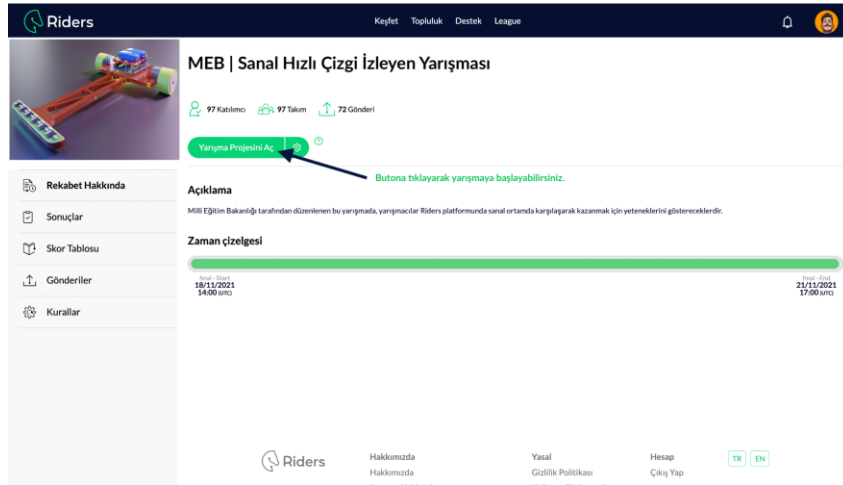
Riders

Keşfet Topluluk Destek League

MEB | Sanal Hızlı Çizgi İzleyen Yarışması

97 Katılımcı 97 Takım 72 Gönderi

Yarışma Projesini Aç

Butona tıklayarak yarışmaya başlayabilirsiniz.

Rekabet Hakkında

Sonuçlar

Skor Tablosu

Gönderiler

Kurallar

Açıklama

Milli Eğitim Bakanlığı tarafından düzenlenen bu yarışmada, yarışmacılar Riders platformunda sanal ortamda karşılaşarak kazanmak için yeteneklerini göstereceklerdir.

Zaman çizelgesi

final - Start
18/11/2021
14:00 (UTC)

final - End
21/11/2021
17:00 (UTC)

Riders

Hakkımızda
Hakkımızda

Yasal
Gizlilik Politikası

Hesap
Çıkış Yap

TR EN